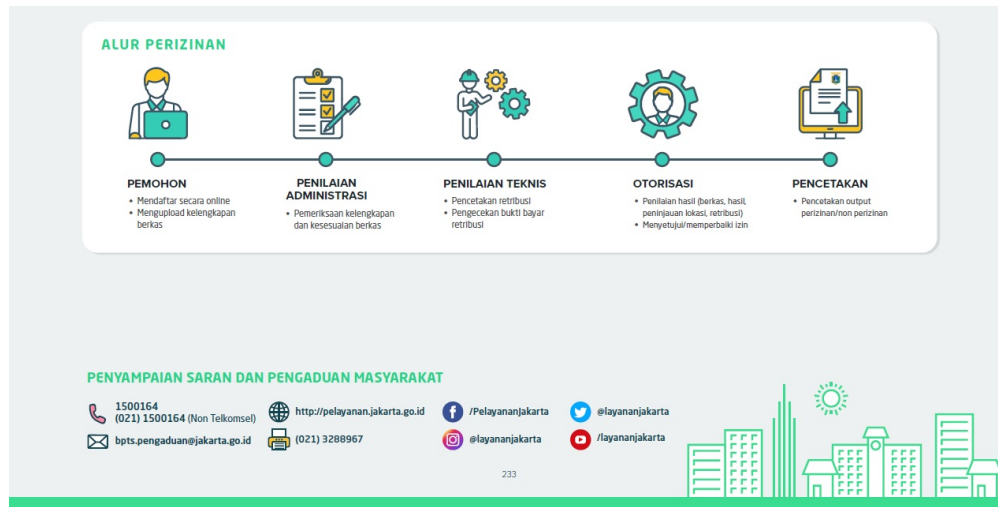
ALUR PERIZINAN

PEMOHON
• Mendaftar secara online
• Mengupload kelengkapan berkas

PENILAIAN ADMINISTRASI
• Pemeriksaan kelengkapan dan kesesuaian berkas

PENILAIAN TEKNIS
• Pencetakan retribusi
• Pengecekan bukti bayar retribusi

OTORISASI
• Penilaian hasil (berkas, hasil, peninjauan lokasi, retribusi)
• Menyetujui/memperbaiki izin

PENCETAKAN
• Pencetakan output perizinan/non perizinan

PENYAMPAIAN SARAN DAN PENGADUAN MASYARAKAT

1500164
(021) 1500164 (Non Telkomsel)

http://pelayanan.jakarta.go.id

/PelayananJakarta

@layananjakarta

bpts.pengaduan@jakarta.go.id

(021) 3288967

@layananjakarta

/layananjakarta

233